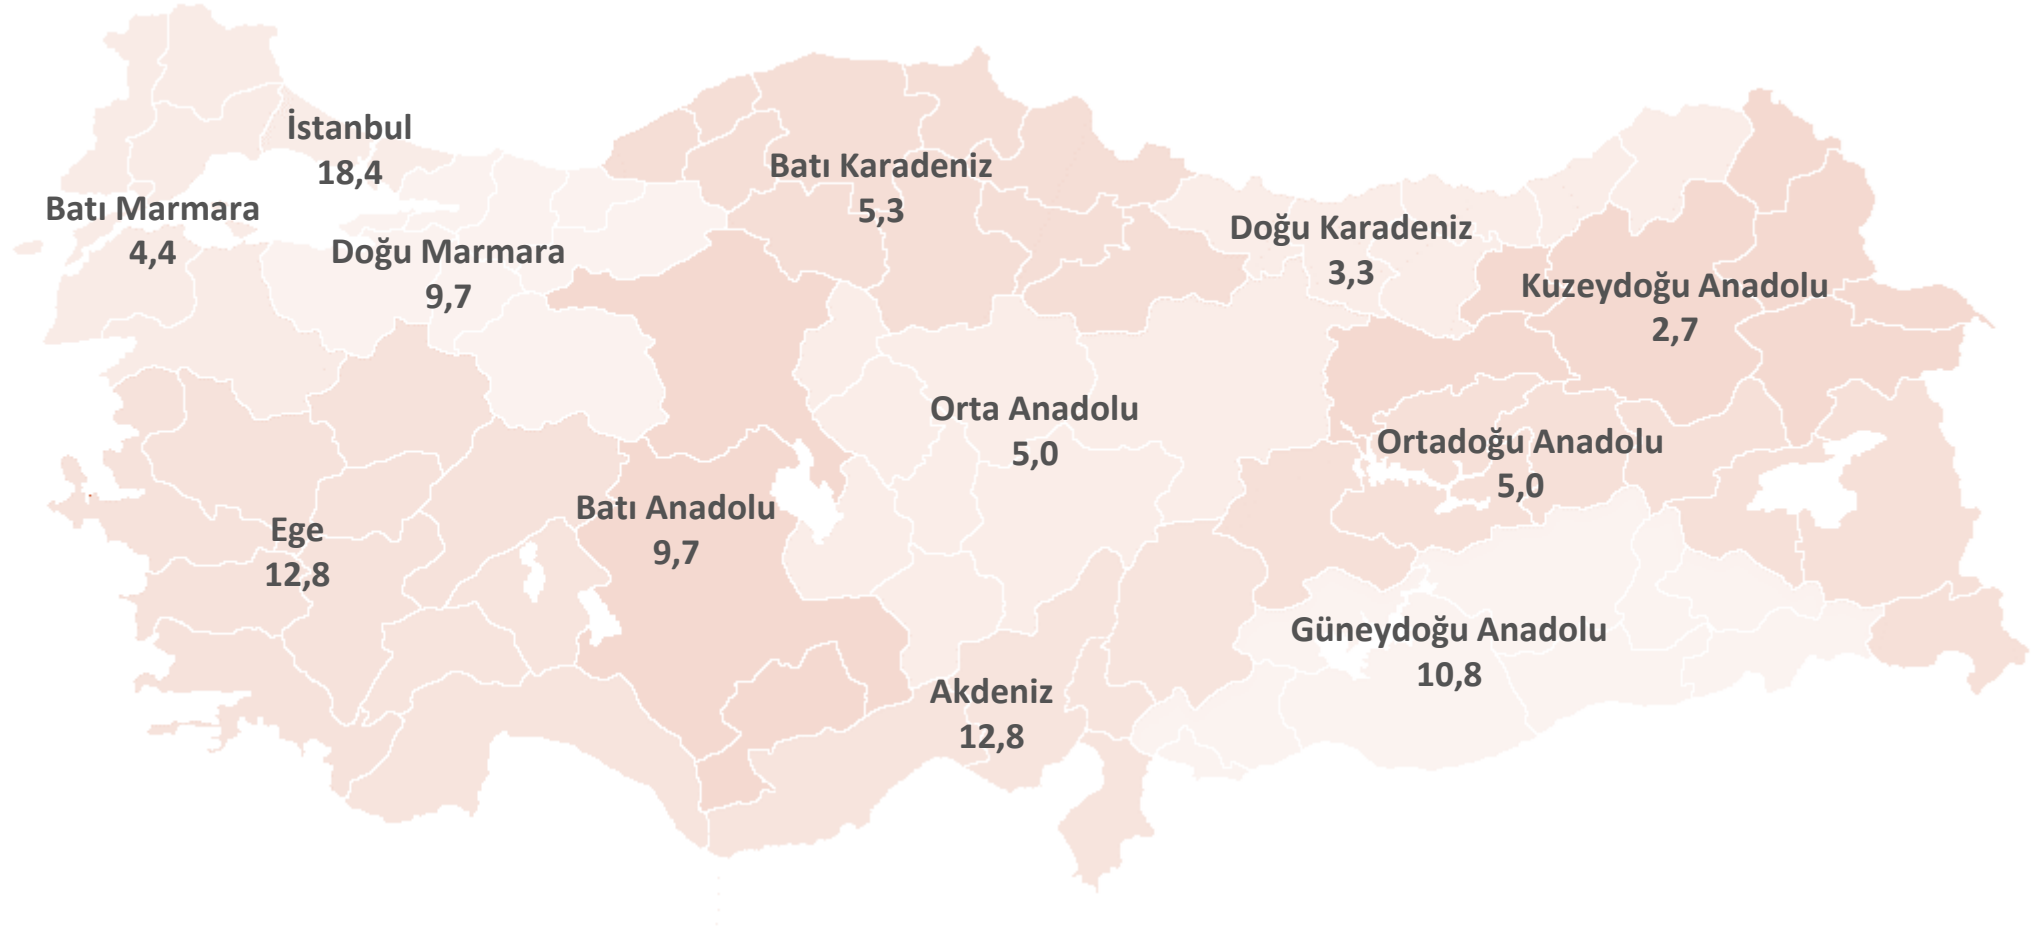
İstanbul
18,4

Batı Marmara
4,4

Doğu Marmara
9,7

Batı Karadeniz
5,3

Doğu Karadeniz
3,3

Kuzeydoğu Anadolu
2,7

Orta Anadolu
5,0

Ortadoğu Anadolu
5,0

Ege
12,8

Batı Anadolu
9,7

Güneydoğu Anadolu
10,8

Akdeniz
12,8